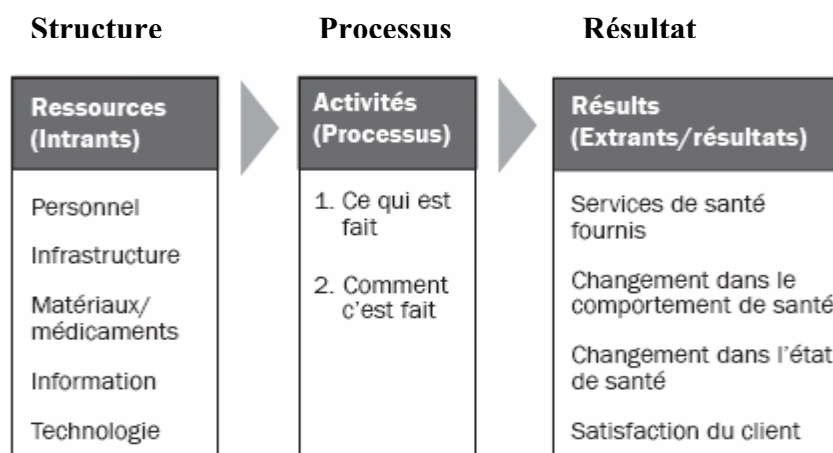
Structure

Processus

Résultat

Ressources (Intrants)

Personnel

Infrastructure

Matériaux/ médicaments

Information

Technologie

Activités (Processus)

1. Ce qui est fait

2. Comment c'est fait

Résults (Extrants/résultats)

Services de santé fournis

Changement dans le comportement de santé

Changement dans l'état de santé

Satisfaction du client